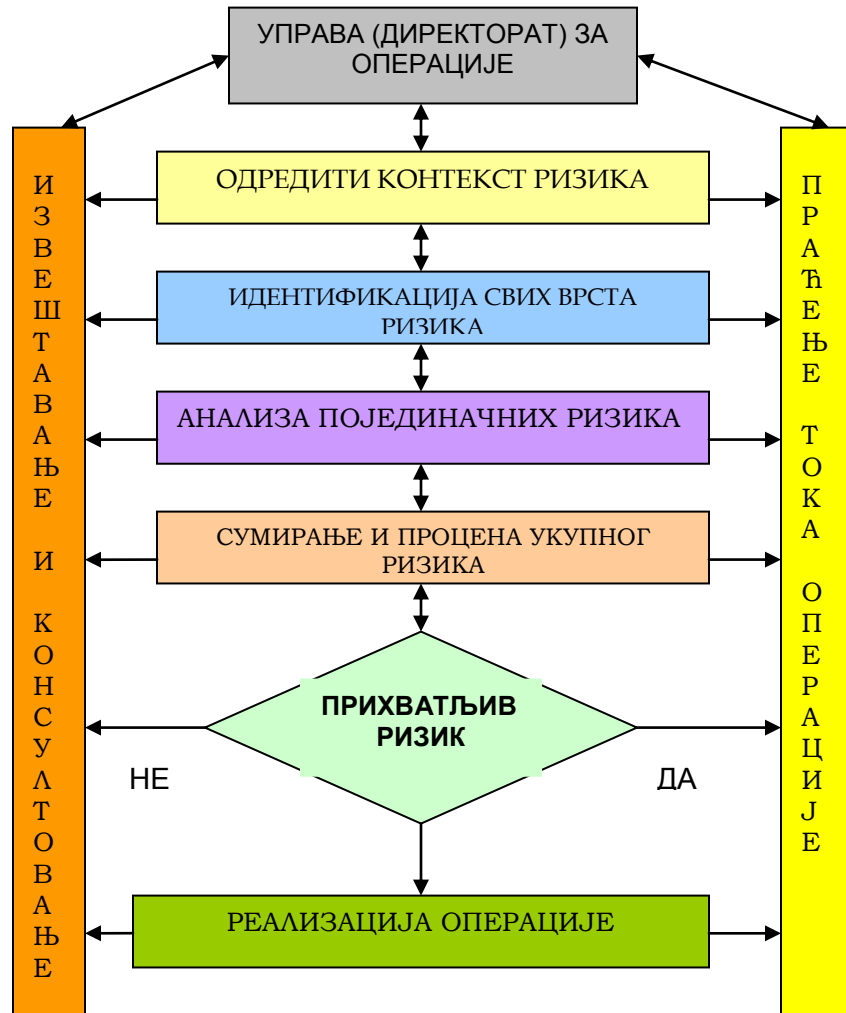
УПРАВА (ДИРЕКТОРАТ) ЗА ОПЕРАЦИЈЕ

ИЗВЕШТАВАЊЕ И КОНСУЛТОВАЊЕ

ОДРЕДИТИ КОНТЕКСТ РИЗИКА

ИДЕНТИФИКАЦИЈА СВИХ ВРСТА РИЗИКА

АНАЛИЗА ПОЈЕДИНАЧНИХ РИЗИКА

СУМИРАЊЕ И ПРОЦЕНА УКУПНОГ РИЗИКА

ПРИХВАТЉИВ РИЗИК

НЕ

ДА

РЕАЛИЗАЦИЈА ОПЕРАЦИЈЕ

ПРАЋЕЊЕ ТОКА ОПЕРАЦИЈЕ